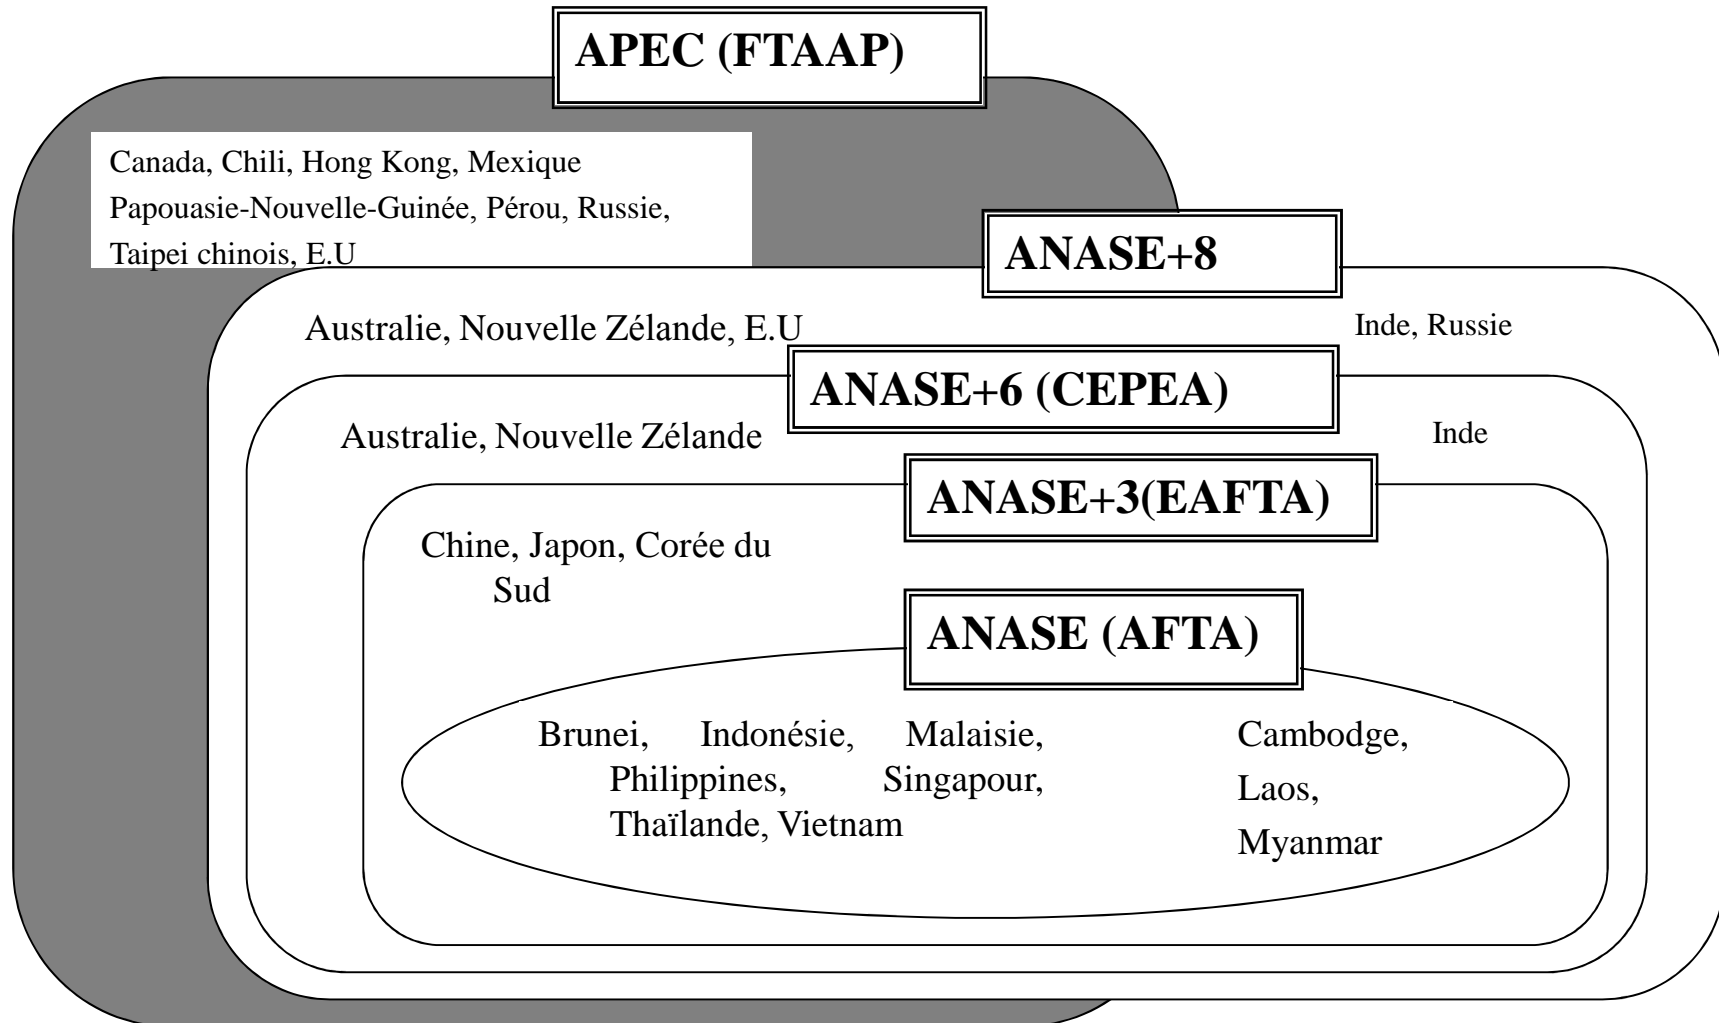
APEC (FTAAP)

Canada, Chili, Hong Kong, Mexique Papouasie-Nouvelle-Guinée, Pérou, Russie, Taipei chinois, E.U

ANASE+8

Australie, Nouvelle Zélande, E.U

Inde, Russie

ANASE+6 (CEPEA)

Australie, Nouvelle Zélande

Inde

ANASE+3(EAFTA)

Chine, Japon, Corée du Sud

ANASE (AFTA)

Brunei, Indonésie, Malaisie, Philippines, Singapour, Thaïlande, Vietnam

Cambodge, Laos, Myanmar